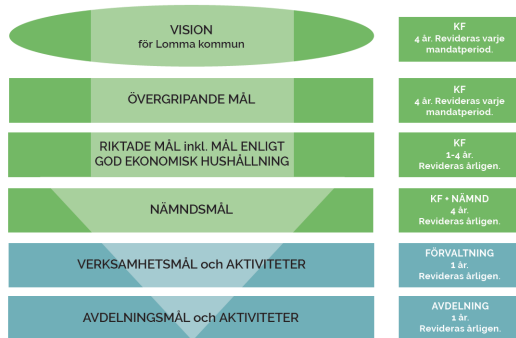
VISION
för Lomma kommun

KF
4 år. Revideras varje mandatperiod.

ÖVERGRIPANDE MÅL

KF
4 år. Revideras varje mandatperiod.

RIKTADE MÅL inkl. MÅL ENLIGT GOD EKONOMISK HUSHÅLLNING

KF
1-4 år.
Revideras årligen.

NÄMNDSMÅL

KF • NÄMND
4 år.
Revideras årligen.

VERKSAMHETSMÅL och AKTIVITETER

FÖRVALTNING
1 år.
Revideras årligen.

AVDELNINGSMÅL och AKTIVITETER

AVDELNING
1 år.
Revideras årligen.